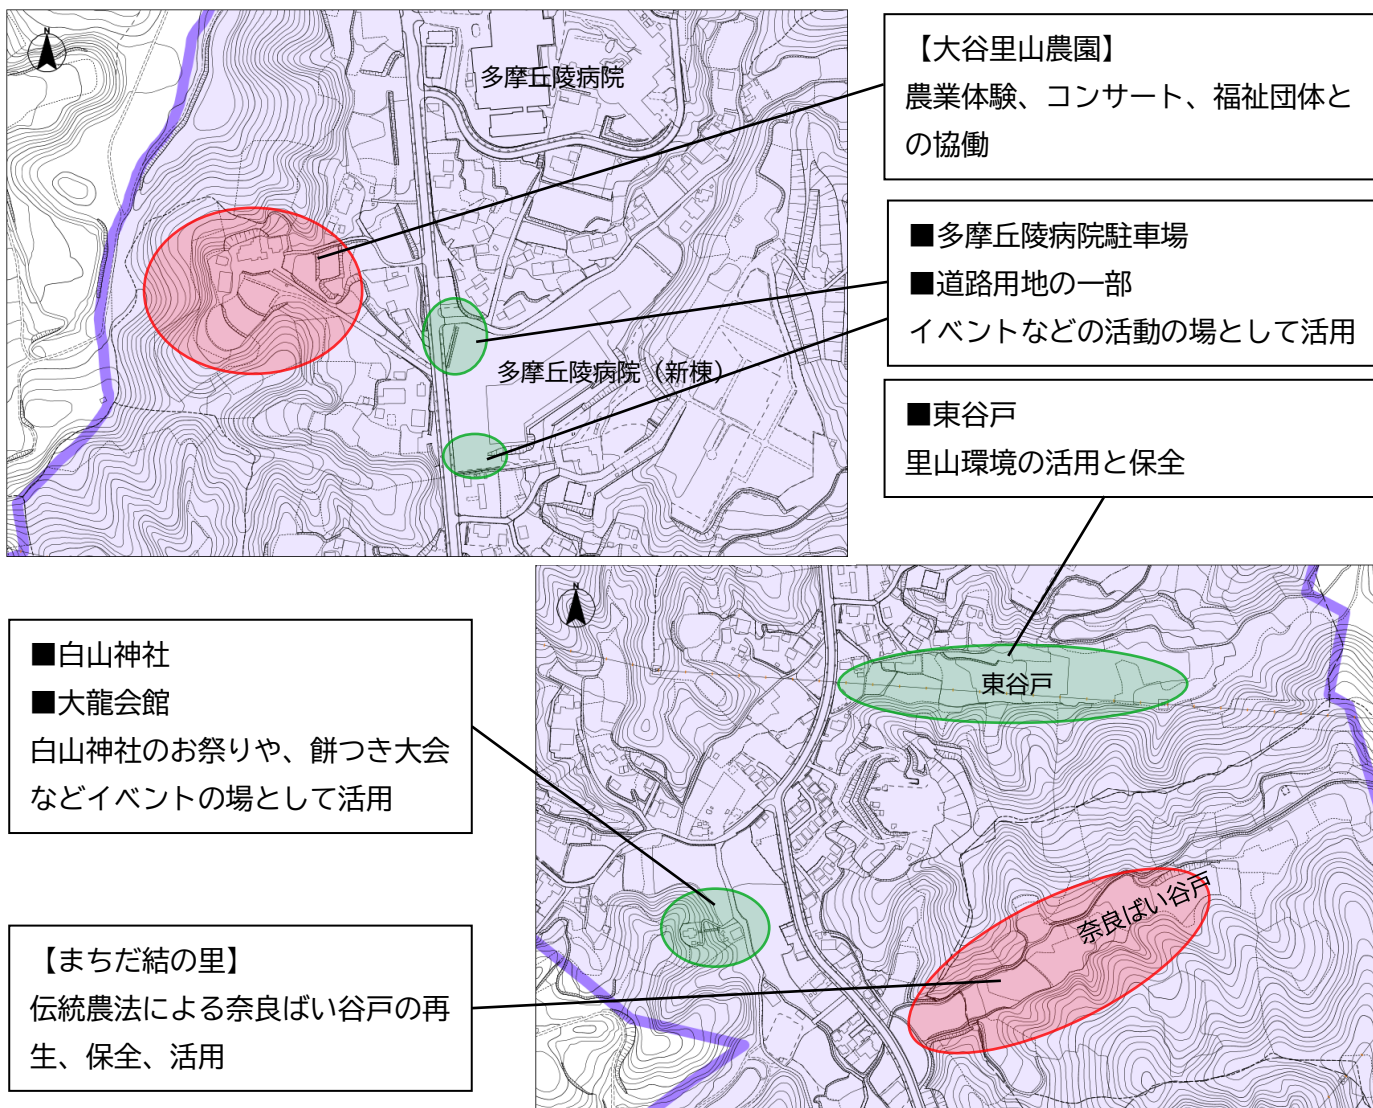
N

多摩丘陵病院

【大谷里山農園】
農業体験、コンサート、福祉団体との協働

■多摩丘陵病院駐車場
■道路用地の一部
イベントなどの活動の場として活用

多摩丘陵病院（新棟）

■東谷戸
里山環境の活用と保全

N

東谷戸

■白山神社
■大龍会館
白山神社のお祭りや、餅つき大会などイベントの場として活用

奈良ばい谷戸

【まちだ結の里】
伝統農法による奈良ばい谷戸の再生、保全、活用